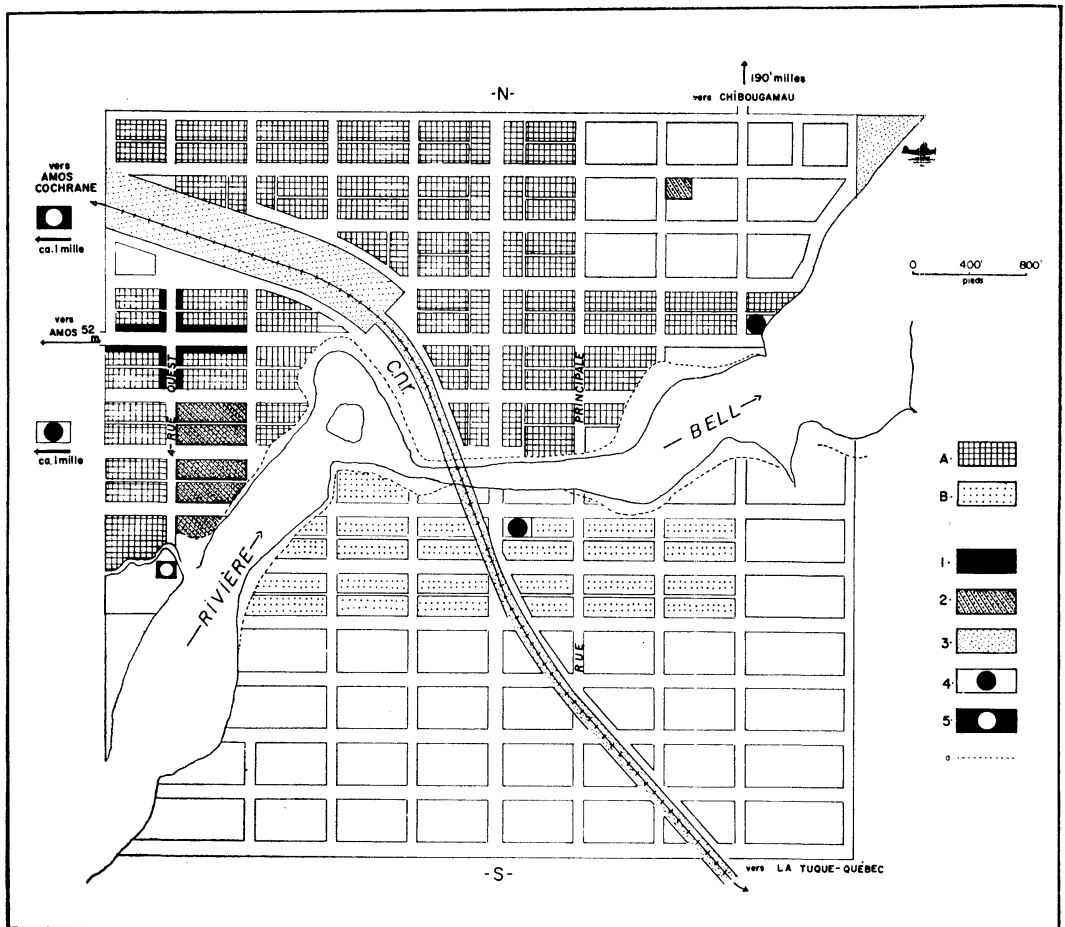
-N-

190 milles
vers CHIBOUGAMAU

vers
AMOS
COCHRANE

ca. 1 mille

0 400' 800'
pieds

vers
AMOS 52 m.

RUE OUEST

CNR

PRINCIPALE

— BELL →

ca. 1 mille

A

B

— RIVIÈRE →

1

2

3

4

5

a

RUE

-S-

vers LA TUQUE-QUÉBEC